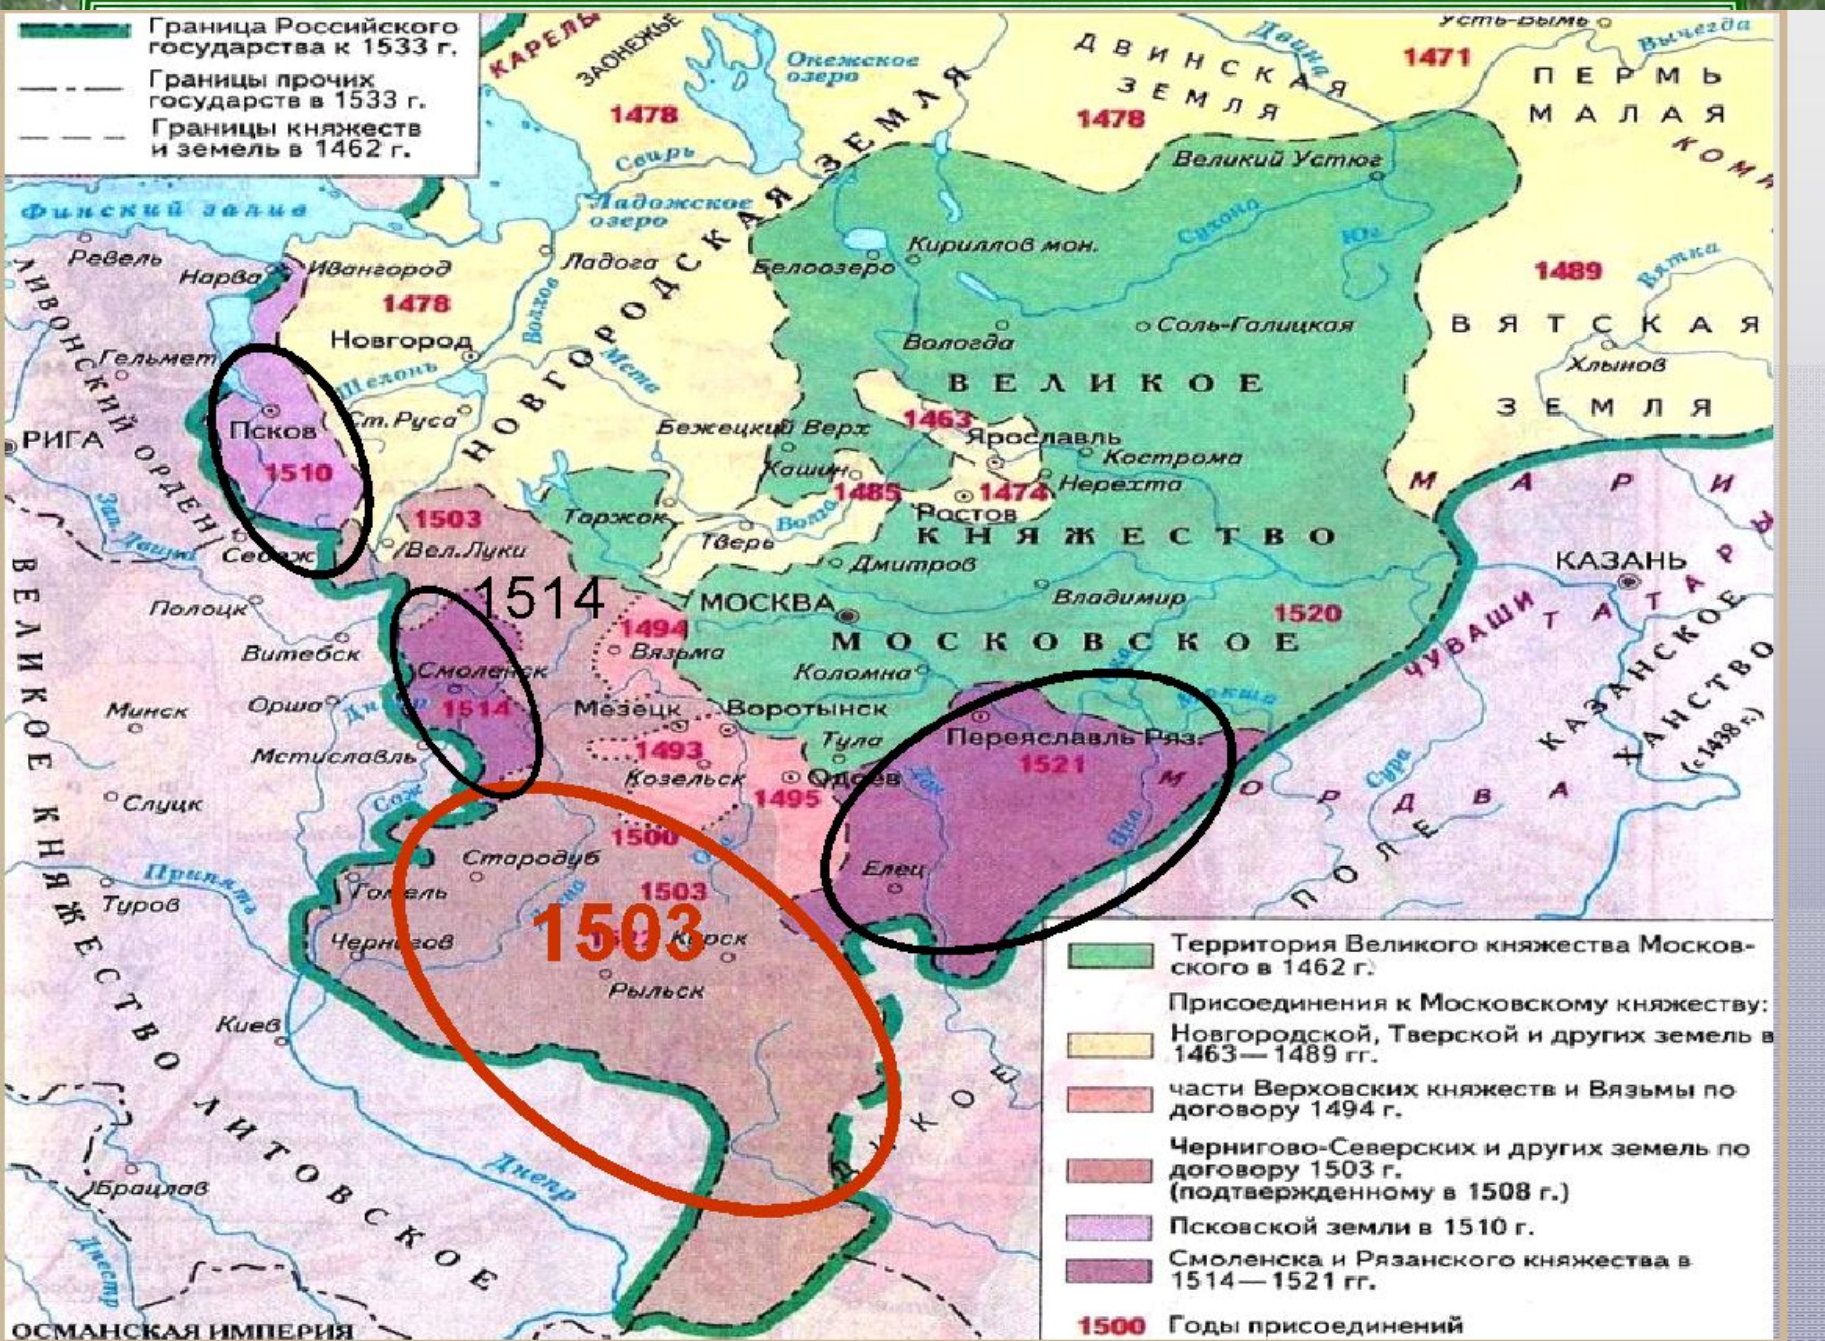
Граница Российского государства к 1533 г.
Границы прочих государств в 1533 г.
Границы княжеств и земель в 1462 г.

КАРЕЛЫ
ЗАОНЕЖЬЕ
Онежское озеро
ДВИНСКАЯ ЗЕМЛЯ
Двина
Усть-Вымь
Вычегда
1471
ПЕРМЬ МАЛАЯ
КОМИ
1478
1478
Свирь
Ладожское озеро
НОВГОРОДСКАЯ ЗЕМЛЯ
Великий Устюг
Финский залив
Ревель
Нарва
Ивангород
1478
Ладога
Белоозеро
Кириллов мон.
Сухона
Юг
1489
Вятка
ЛИВОНСКИЙ ОРДЕН
Гельмет
Новгород
Волхов
Мста
Шелонь
Вологда
Соль-Галицкая
ВЯТСКАЯ ЗЕМЛЯ
Хлынов
ВЕЛИКОЕ
Псков
Ст. Руса
Бежецкий Верх
1463
Ярославль
Кострома
РИГА
1510
Кашин
1485
1474
Нерехта
МАРИ
Зап. Двина
1503
Торжок
Ростов
Себеж
Вел. Луки
Тверь
Волга
КНЯЖЕСТВО
Дмитров
КАЗАНЬ
ВЕЛИКОЕ КНЯЖЕСТВО ЛИТОВСКОЕ
Полоцк
1514
МОСКВА
Владимир
1520
ТАТАРЫ
1494
Вязьма
МОСКОВСКОЕ
ЧУВАШИ
КАЗАНСКОЕ ХАНСТВО (с1438 г.)
Витебск
Смоленск
Коломна
Минск
Орша
Днепр
1514
Мезецк
Воротынск
Тула
Переяславль Ряз.
Мстиславль
1493
1521
Козельск
Одоев
Ока
Сура
Слуцк
Сож
1495
МОРДВА
1500
Ока
Дон
ПОЛЕ
Стародуб
Елец
Припять
1503
Цна
Гомель
Десна
Туров
1503
Чернигов
Курск
Рыльск
Киев
ДИКОЕ
Днепр
Брацлав
Днестр
ОСМАНСКАЯ ИМПЕРИЯ

Территория Великого княжества Московского в 1462 г.
Присоединения к Московскому княжеству:
Новгородской, Тверской и других земель в 1463—1489 гг.
части Верховских княжеств и Вязьмы по договору 1494 г.
Чернигово-Северских и других земель по договору 1503 г. (подтвержденному в 1508 г.)
Псковской земли в 1510 г.
Смоленска и Рязанского княжества в 1514—1521 гг.
1500 Годы присоединений